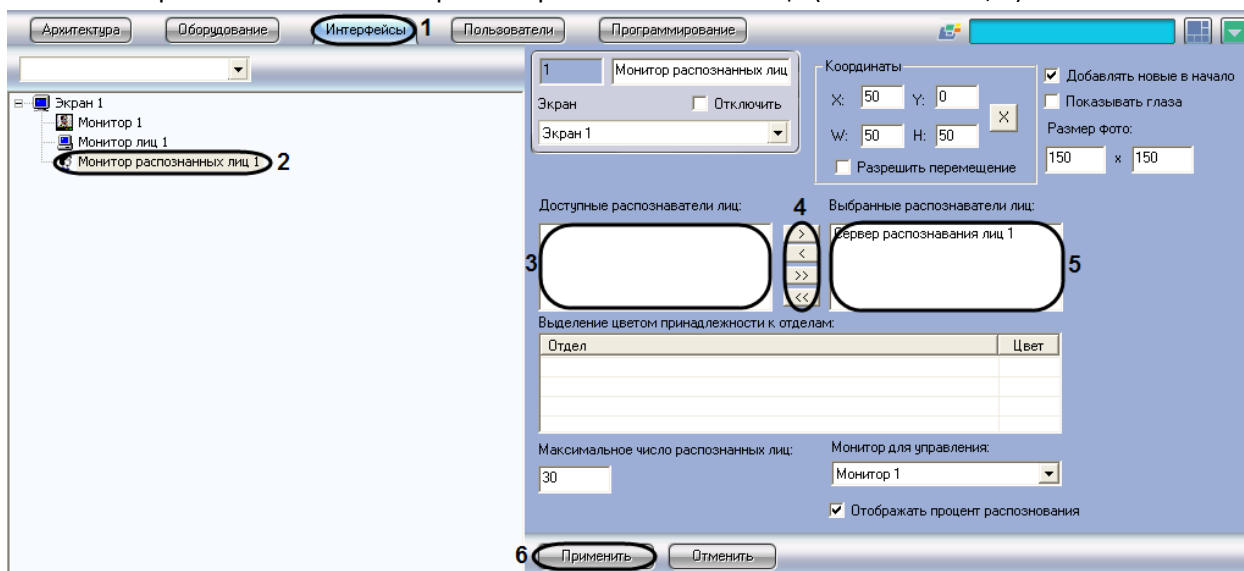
Архитектура
Оборудование
Интерфейсы 1
Пользователи
Программирование

Экран 1
Монитор 1
Монитор лиц 1
Монитор распознанных лиц 1 2

1
Монитор распознанных лиц
Экран
Отключить
Экран 1
Координаты
X: 50
Y: 0
W: 50
H: 50
X
Разрешить перемещение
Добавлять новые в начало
Показывать глаза
Размер фото:
150 x 150

Доступные распознаватели лиц:
4
Выбранные распознаватели лиц:
3
>
<
>>
<<
Сервер распознавания лиц 1
5

Выделение цветом принадлежности к отделам:

| Отдел | Цвет |
|---|---|
| | |
| | |
| | |
| | |

Максимальное число распознанных лиц:
30
Монитор для управления:
Монитор 1
Отображать процент распознования

6 Применить
Отменить